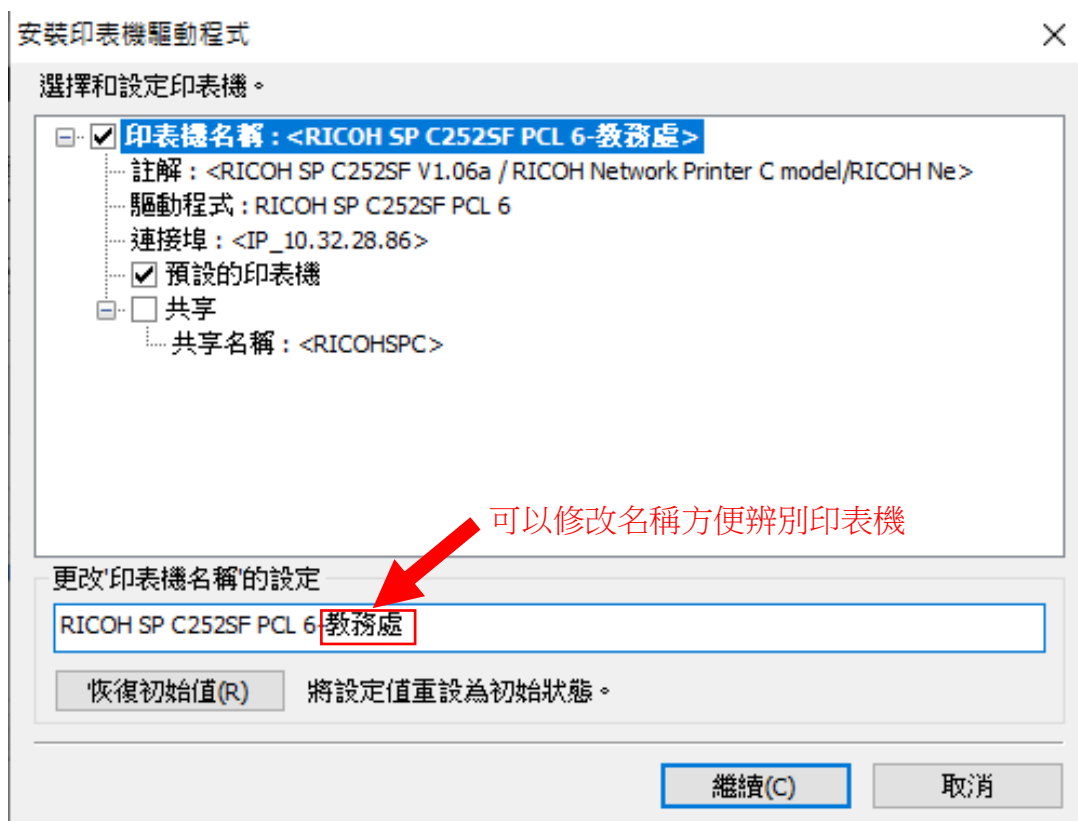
安裝印表機驅動程式

選擇和設定印表機。

印表機名稱：<RICOH SP C252SF PCL 6-教務處>
註解：<RICOH SP C252SF V1.06a / RICOH Network Printer C model/RICOH Ne>
驅動程式：RICOH SP C252SF PCL 6
連接埠：<IP_10.32.28.86>
預設的印表機
共享
共享名稱：<RICOHSPC>

可以修改名稱方便辨別印表機

更改'印表機名稱'的設定

RICOH SP C252SF PCL 6-教務處

恢復初始值(R)

將設定值重設為初始狀態。

繼續(C)

取消